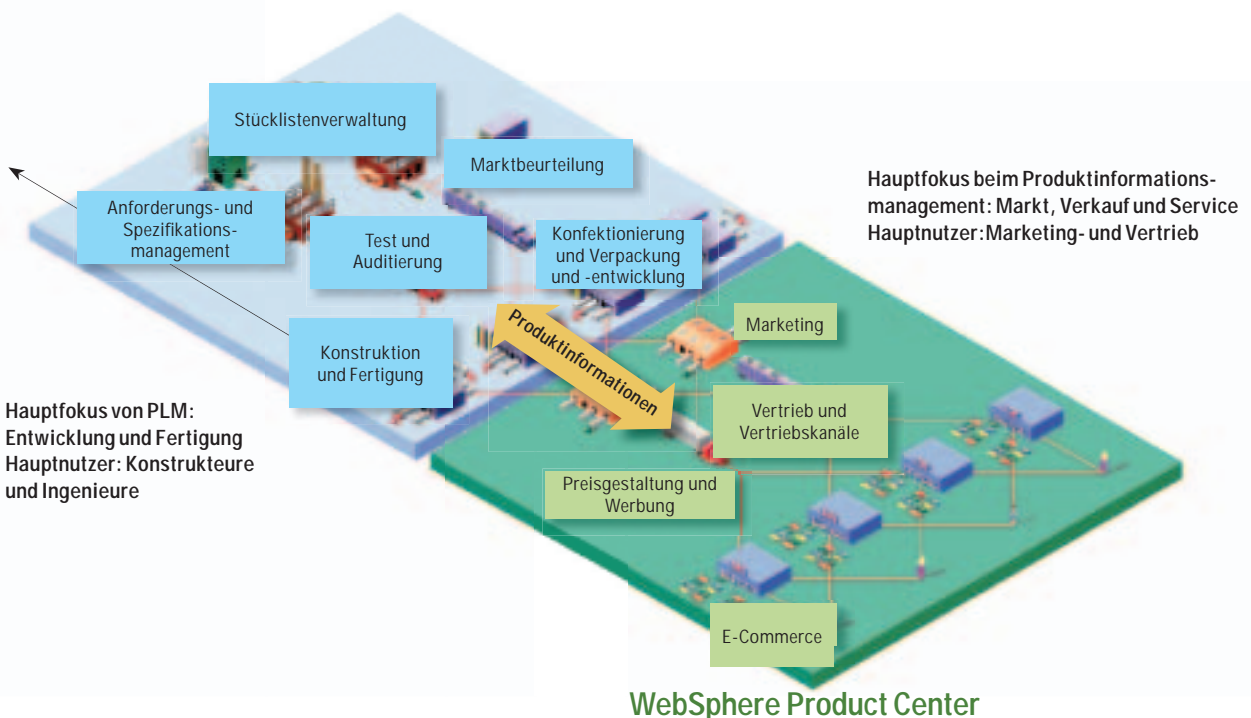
Stücklistenverwaltung

Marktbeurteilung

Hauptfokus beim Produktinformationsmanagement: Markt, Verkauf und Service
Hauptnutzer: Marketing- und Vertrieb

Anforderungs- und Spezifikationsmanagement

Test und Auditierung

Konfektionierung und Verpackung und -entwicklung

Produktinformationen

Marketing

Konstruktion und Fertigung

Vertrieb und Vertriebskanäle

Hauptfokus von PLM: Entwicklung und Fertigung
Hauptnutzer: Konstrukteure und Ingenieure

Preisgestaltung und Werbung

E-Commerce

WebSphere Product Center